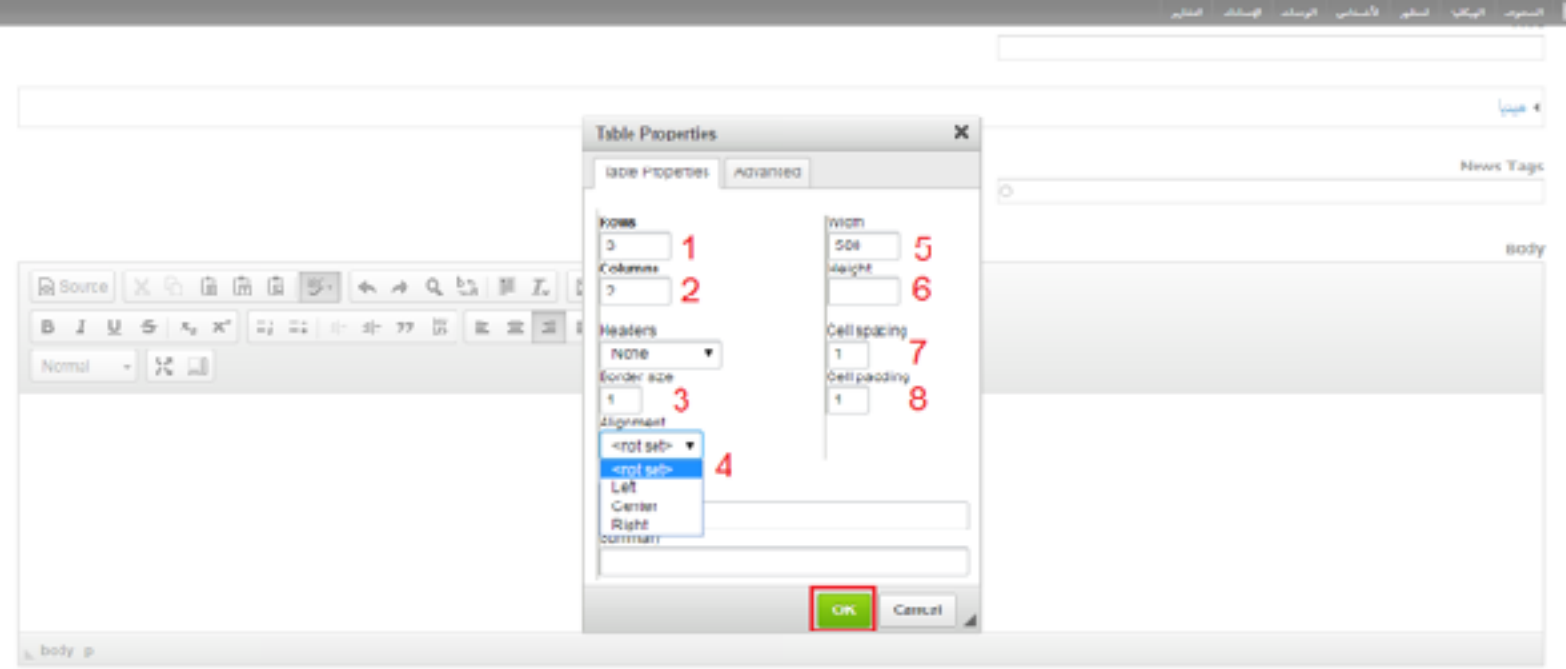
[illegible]

ميديا

News Tags

body

Source

Normal

Table Properties

Table Properties | Advanced

Rows
3
1

Columns
2
2

Headers
None

Border size
1
3

Alignment
<not set>
4
<not set>
Left
Center
Right

Summary

Width
500
5

Height
6

Cell spacing
1
7

Cell padding
1
8

OK | Cancel

body p